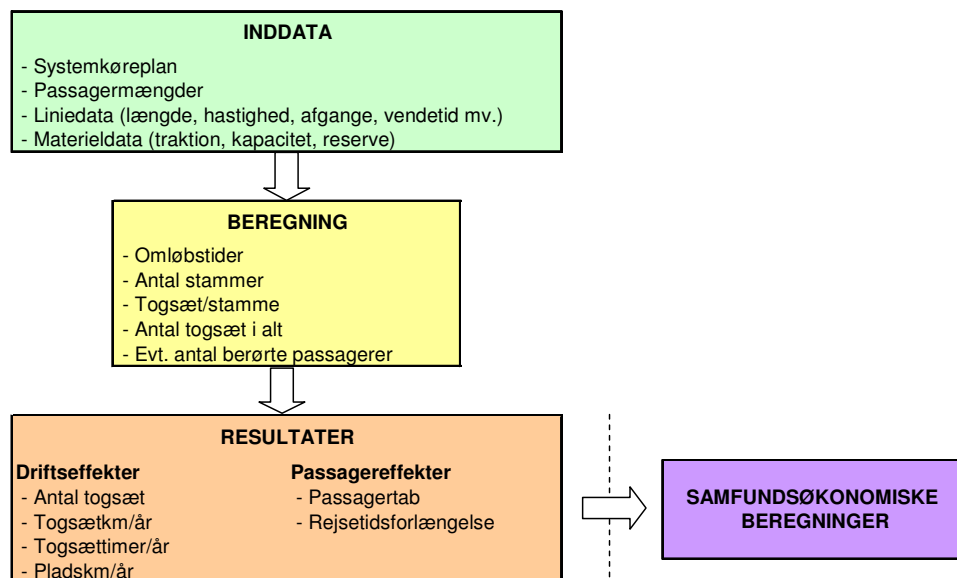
INDDATA

- Systemkøreplan
- Passagermængder
- Liniedata (længde, hastighed, afgange, vendetid mv.)
- Materieldata (traktion, kapacitet, reserve)

BEREGNING

- Omløbstider
- Antal stammer
- Togsæt/stamme
- Antal togsæt i alt
- Evt. antal berørte passagerer

RESULTATER

Driftseffekter
- Antal togsæt
- Togsætkm/år
- Togsættimer/år
- Pladskm/år

Passagereffekter
- Passagertab
- Rejsetidsforlængelse

SAMFUNDSØKONOMISKE BEREGNINGER